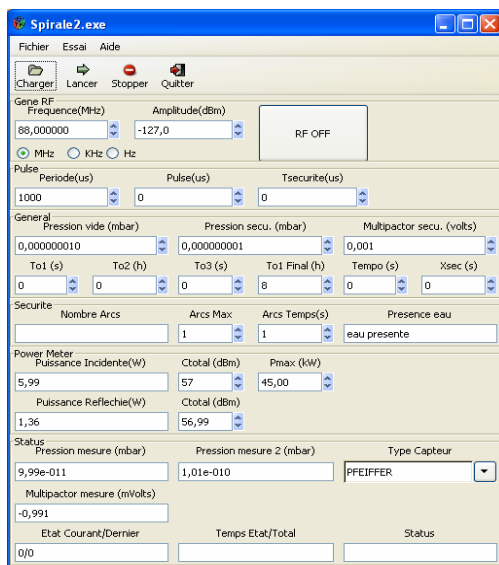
Spirale2.exe

Fichier Essai Aide

Charger Lancer Stopper Quitter

Gene RF
Frequence(MHz) Amplitude(dBm)
88,000000 -127,0
RF OFF
MHz KHz Hz

Pulse
Periode(us) Pulse(us) Tsecurite(us)
1000 0 0

General
Pression vide (mbar) Pression secu. (mbar) Multipactor secu. (volts)
0,000000010 0,000000001 0,001
To1 (s) To2 (h) To3 (s) To1 Final (h) Tempo (s) Xsec (s)
0 0 0 8 0 0

Securite
Nombre Arcs Arcs Max Arcs Temps(s) Presence eau
1 1 eau presente

Power Meter
Puissance Incidente(W) Ctotal (dBm) Pmax (kW)
5,99 57 45,00
Puissance Reflechie(W) Ctotal (dBm)
1,36 56,99

Status
Pression mesure (mbar) Pression mesure 2 (mbar) Type Capteur
9,99e-011 1,01e-010 PFEIFFER
Multipactor mesure (mVolts)
-0,991
Etat Courant/Dernier Temps Etat/Total Status
0/0